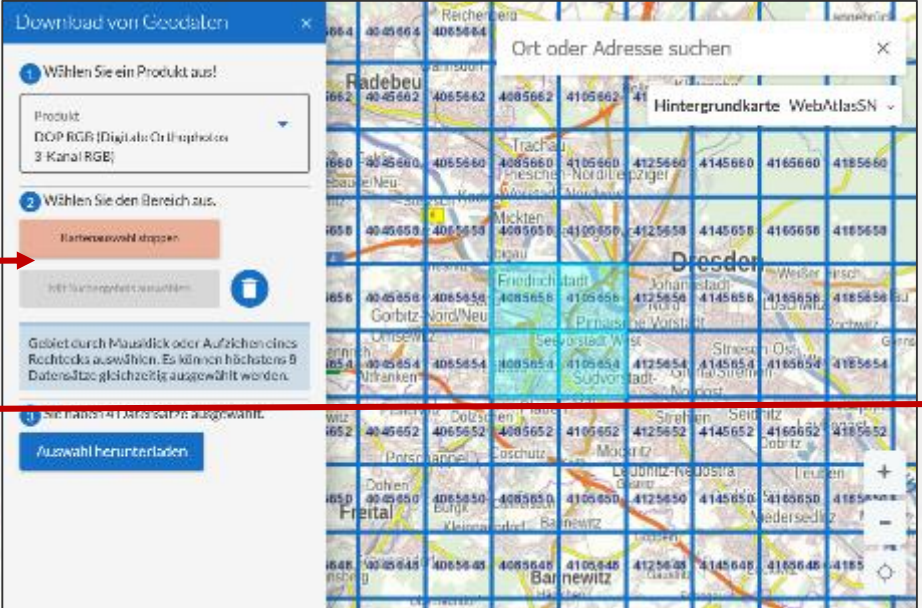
Download von Geodaten ×

1 Wählen Sie ein Produkt aus!

Produkt
DOP RGB (Digitale Orthophotos 3 Kanal RGB)

2 Wählen Sie den Bereich aus.

Kartenauswahl stoppen

Mit Suchergebnis auswählen

Gebiet durch Mausklick oder Aufziehen eines Rechtecks auswählen. Es können höchstens 9 Datensätze gleichzeitig ausgewählt werden.

3 Sie haben 4 Datensätze ausgewählt.

Auswahl herunterladen

Ort oder Adresse suchen ×

Hintergrundkarte WebAtlasSN

Radebeul Reichenberg Trachau Mickten Friedrichstadt Dresden Johannstadt Gorbitz-Nord/Neu Seevorstadt West Südvorstadt Strehlen Dölzschen Coschütz Mockritz Leubnitz-Neuostra Freital Bannewitz Gittersee Striesen-Ost Seidnitz Dobritz Niedersedlitz Leuben Pieschen-Nord/Trachenberge Cotta Löbtau Plauen Gruna Zschertnitz Laubegast Pirnaische Vorstadt

4045664 4065664 4045662 4065662 4085662 4105662 4045660 4065660 4085660 4105660 4125660 4145660 4165660 4185660 4045658 4065658 4085658 4105658 4125658 4145658 4165658 4185658 4045656 4065656 4085656 4105656 4125656 4145656 4165656 4185656 4045654 4065654 4085654 4105654 4125654 4145654 4165654 4185654 4045652 4065652 4085652 4105652 4125652 4145652 4165652 4185652 4045650 4065650 4085650 4105650 4125650 4145650 4165650 4045648 4065648 4085648 4105648 4125648 4145648 4165648

+
−